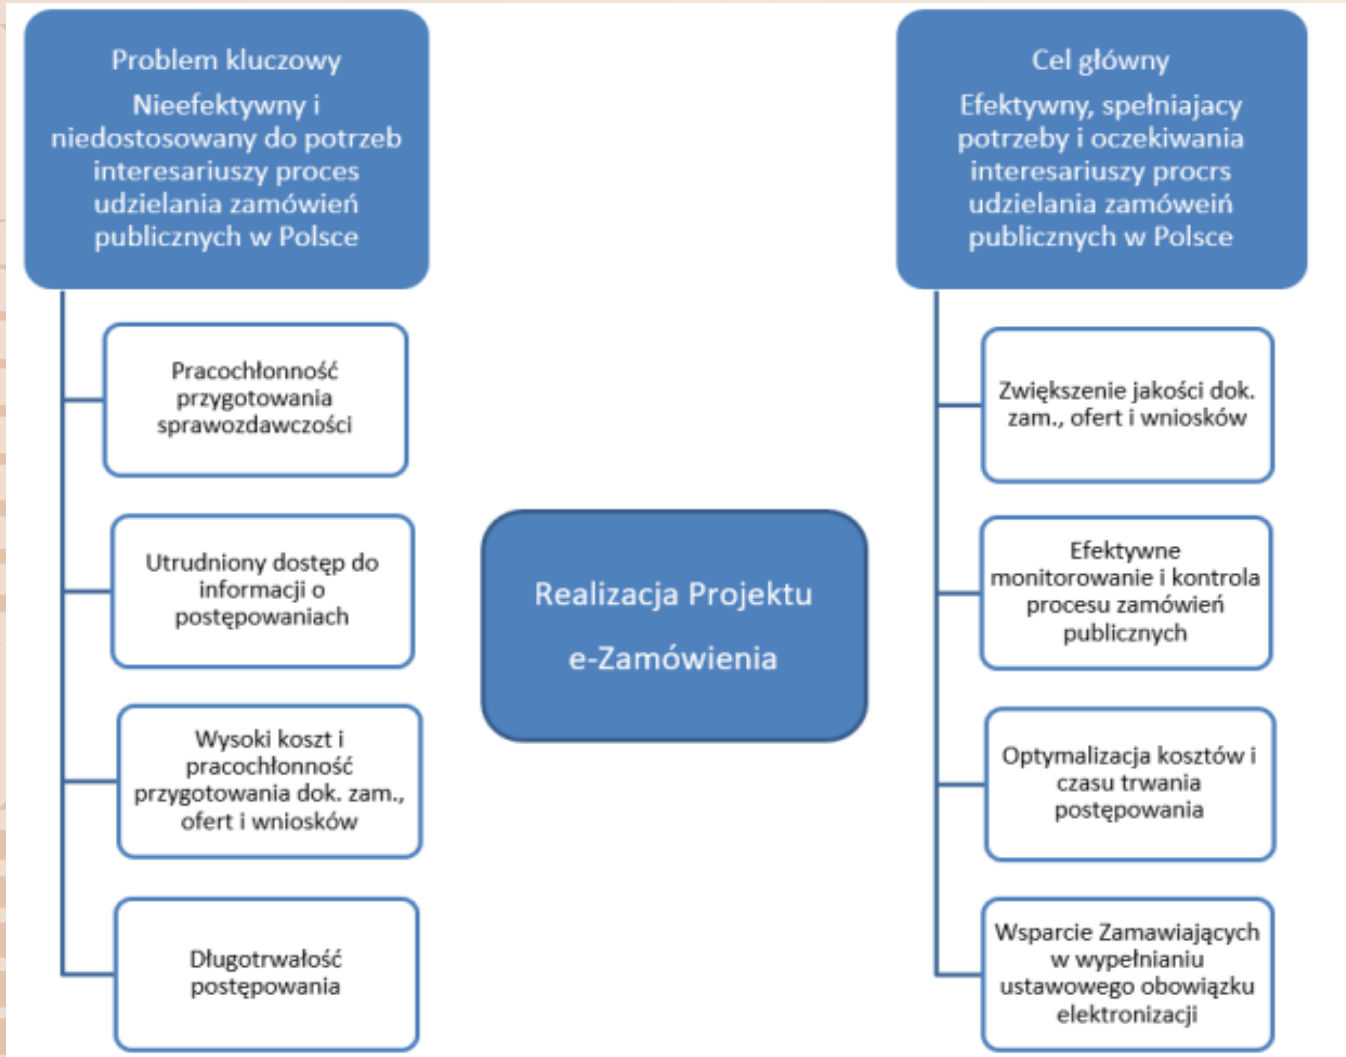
Problem kluczowy

Nieefektywny i niedostosowany do potrzeb interesariuszy proces udzielania zamówień publicznych w Polsce

Pracochłonność przygotowania sprawozdawczości

Utrudniony dostęp do informacji o postępowaniach

Wysoki koszt i pracochłonność przygotowania dok. zam., ofert i wniosków

Długotrwałość postępowania

Realizacja Projektu

e-Zamówienia

Cel główny

Efektywny, spełniajacy potrzeby i oczekiwania interesariuszy procrs udzielania zamówein publicznych w Polsce

Zwiększenie jakości dok. zam., ofert i wniosków

Efektywne monitorowanie i kontrola procesu zamówień publicznych

Optymalizacja kosztów i czasu trwania postępowania

Wsparcie Zamawiających w wypełnianiu ustawowego obowiązku elektronizacji